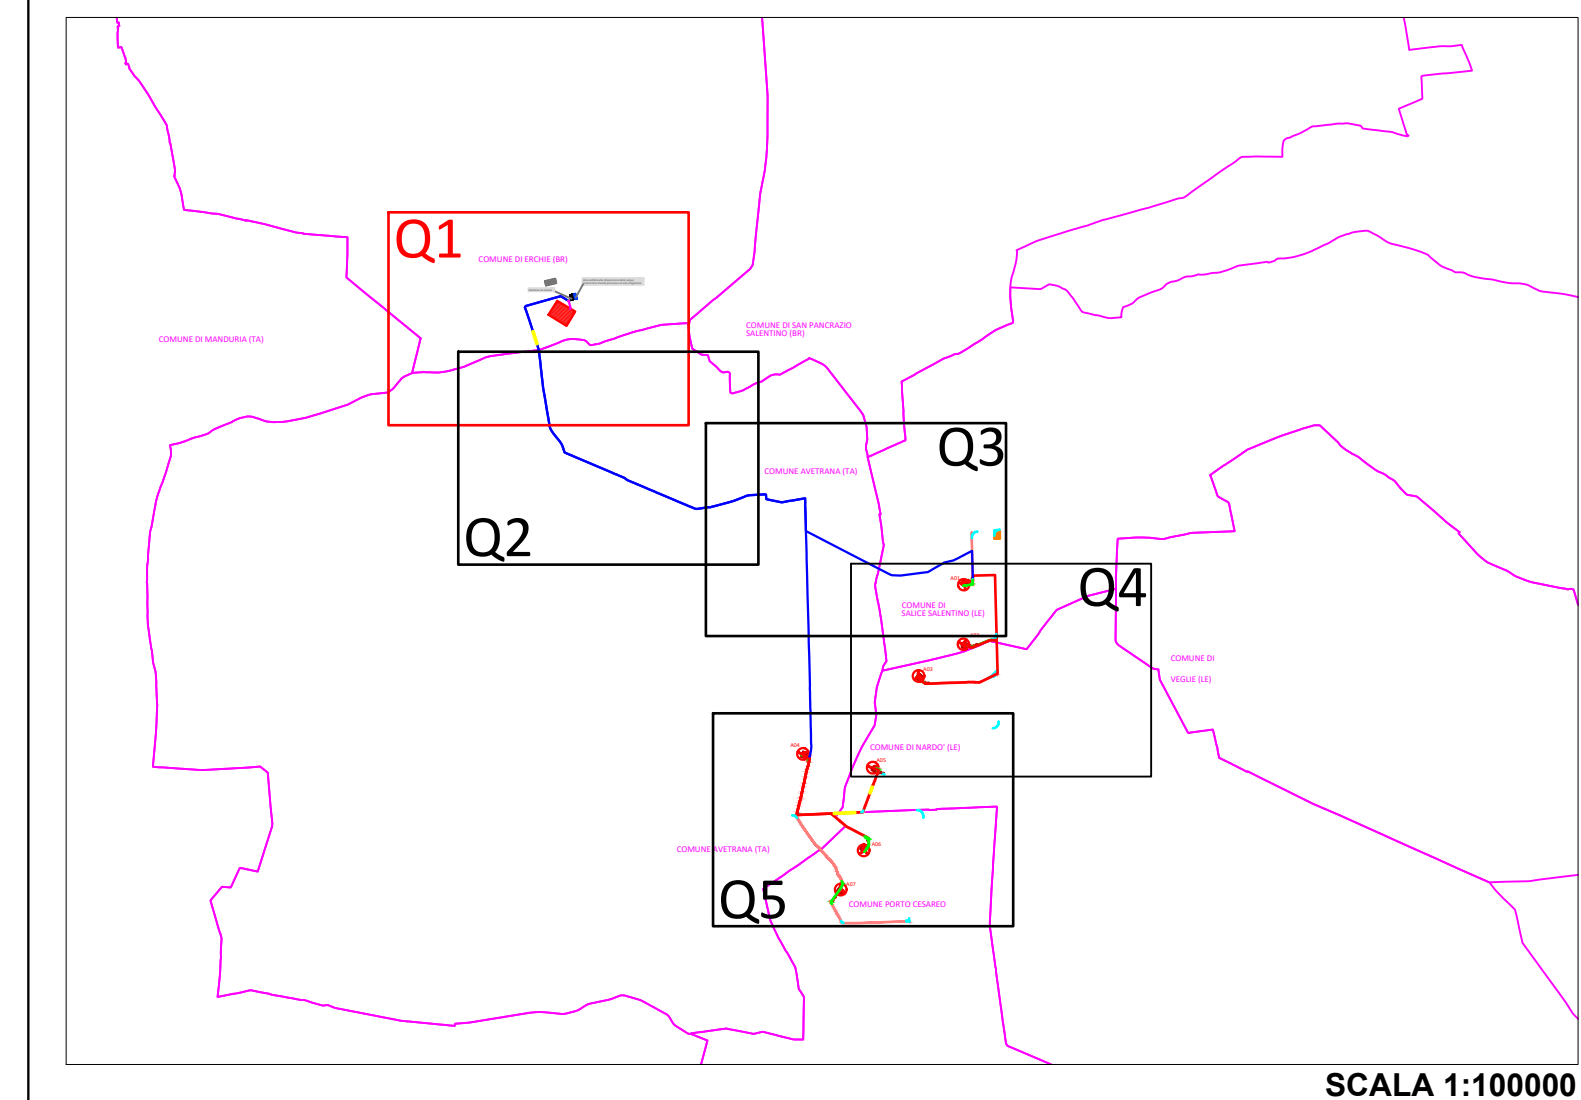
Q1

COMUNE DI ERCHIE (BR)

COMUNE DI MANDURIA (TA)

COMUNE DI SAN PANCRAZIO SALENTINO (BR)

Q2

Q3

COMUNE AVETRANA (TA)

Q4

COMUNE DI SALICE SALENTINO (LE)

COMUNE DI VEGLIE (LE)

COMUNE DI NARDO' (LE)

COMUNE AVETRANA (TA)

Q5

COMUNE PORTO CESAREO

SCALA 1:100000